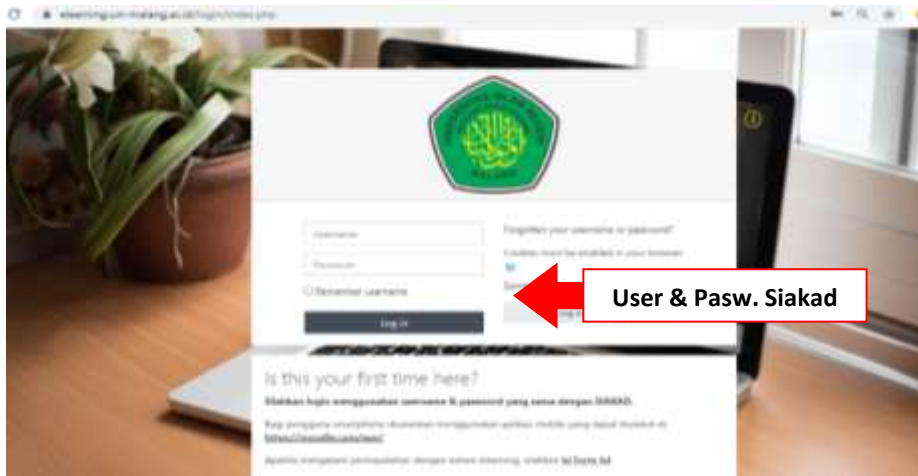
elearning.uin-malang.ac.id/login/index.php

Username

Password

Remember username

Log in

Forgotten your username or password?

Cookies must be enabled in your browser

User & Pasw. Siakad

Is this your first time here?

Silahkan login menggunakan username & password yang sama dengan SIAKAD.

Bagi pengguna smartphone dianjurkan menggunakan aplikasi mobile yang dapat diunduh di https://moodle.com/app/

Apabila mengalami permasalahan dengan sistem elearning, silahkan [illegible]